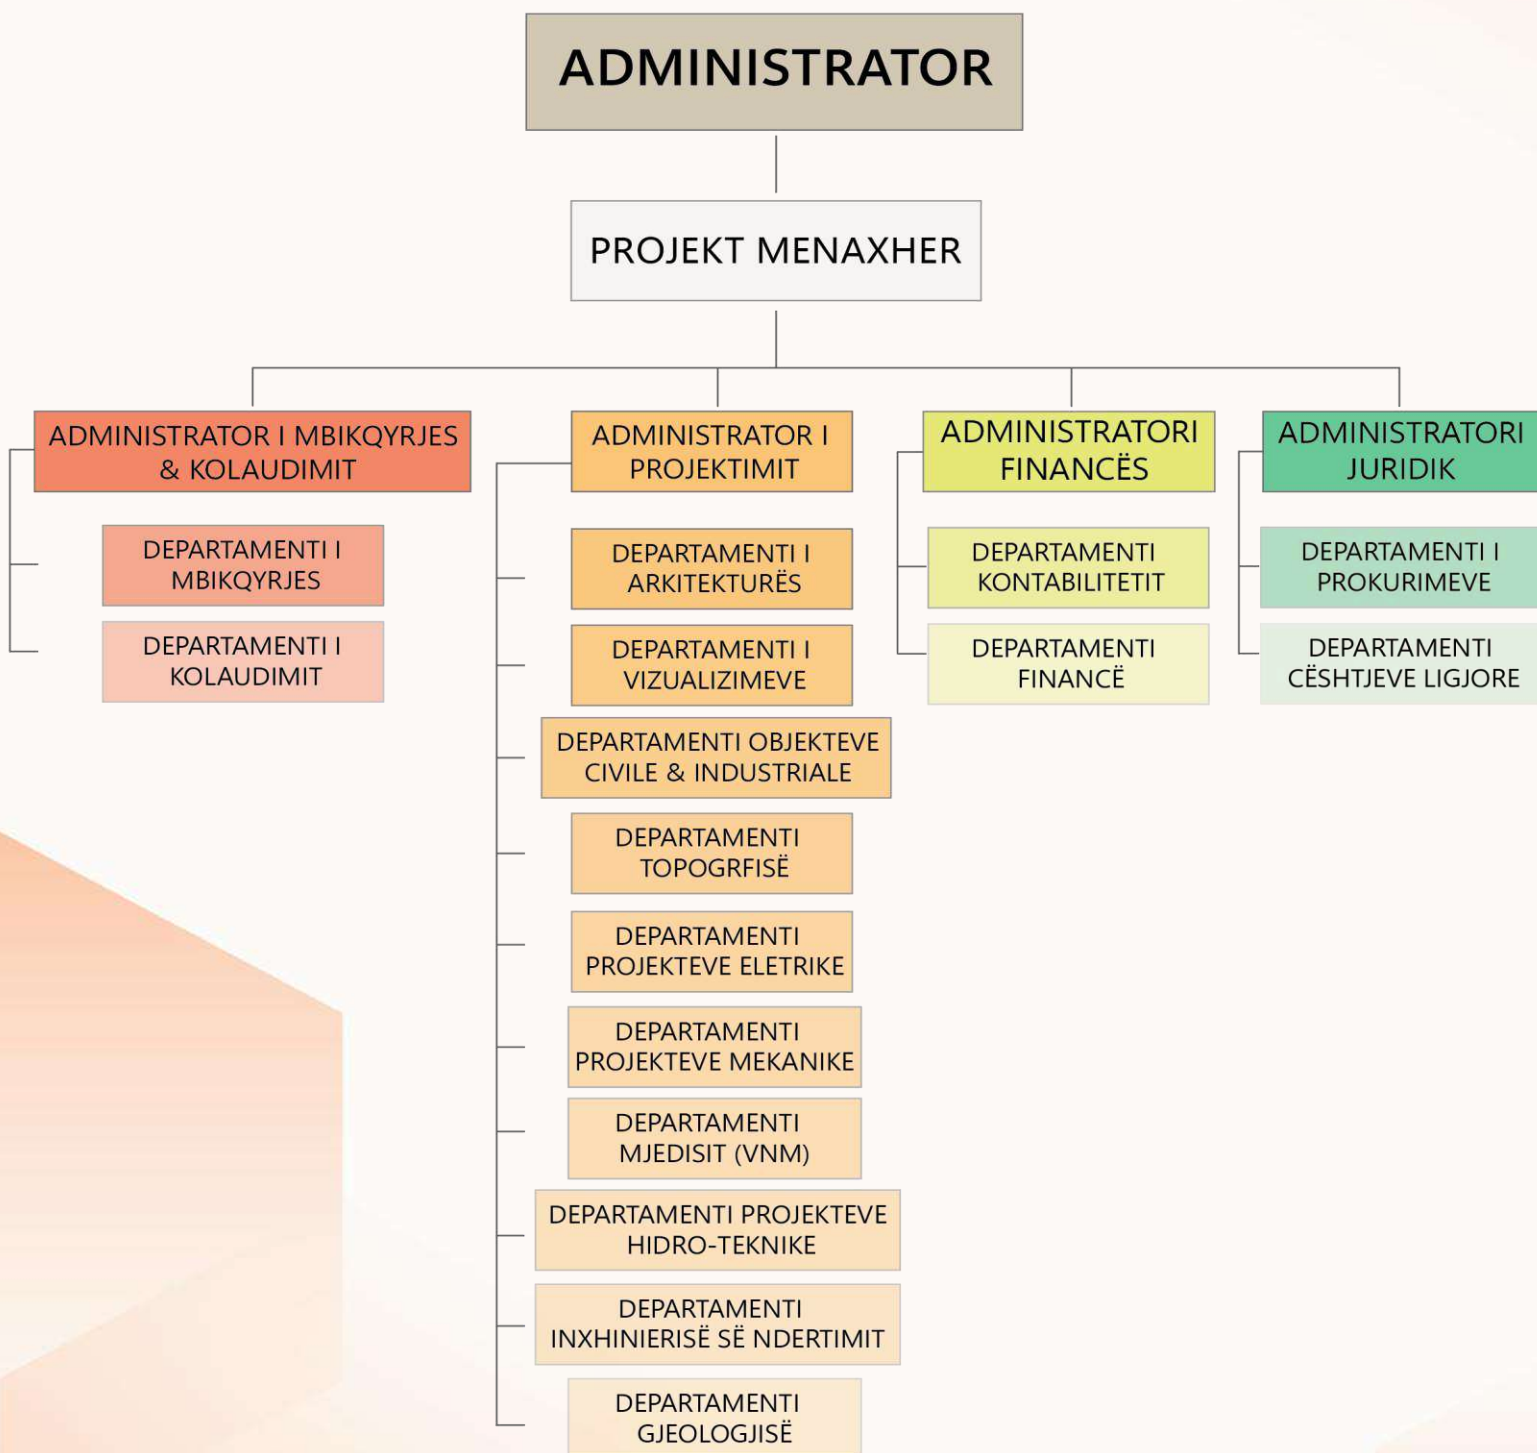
ADMINISTRATOR

PROJEKT MENAXHER

ADMINISTRATOR I MBIKQYRJES & KOLAUDIMIT

DEPARTAMENTI I MBIKQYRJES

DEPARTAMENTI I KOLAUDIMIT

ADMINISTRATOR I PROJEKTIMIT

DEPARTAMENTI I ARKITEKTURËS

DEPARTAMENTI I VIZUALIZIMEVE

DEPARTAMENTI OBJEKTEVE CIVILE & INDUSTRIALE

DEPARTAMENTI TOPOGRFISË

DEPARTAMENTI PROJEKTEVE ELETRIKE

DEPARTAMENTI PROJEKTEVE MEKANIKE

DEPARTAMENTI MJEDISIT (VNM)

DEPARTAMENTI PROJEKTEVE HIDRO-TEKNIKE

DEPARTAMENTI INXHINIERISË SË NDERTIMIT

DEPARTAMENTI GJEOLOGJISË

ADMINISTRATORI FINANCËS

DEPARTAMENTI KONTABILITETIT

DEPARTAMENTI FINANCË

ADMINISTRATORI JURIDIK

DEPARTAMENTI I PROKURIMEVE

DEPARTAMENTI CËSHTJEVE LIGJORE